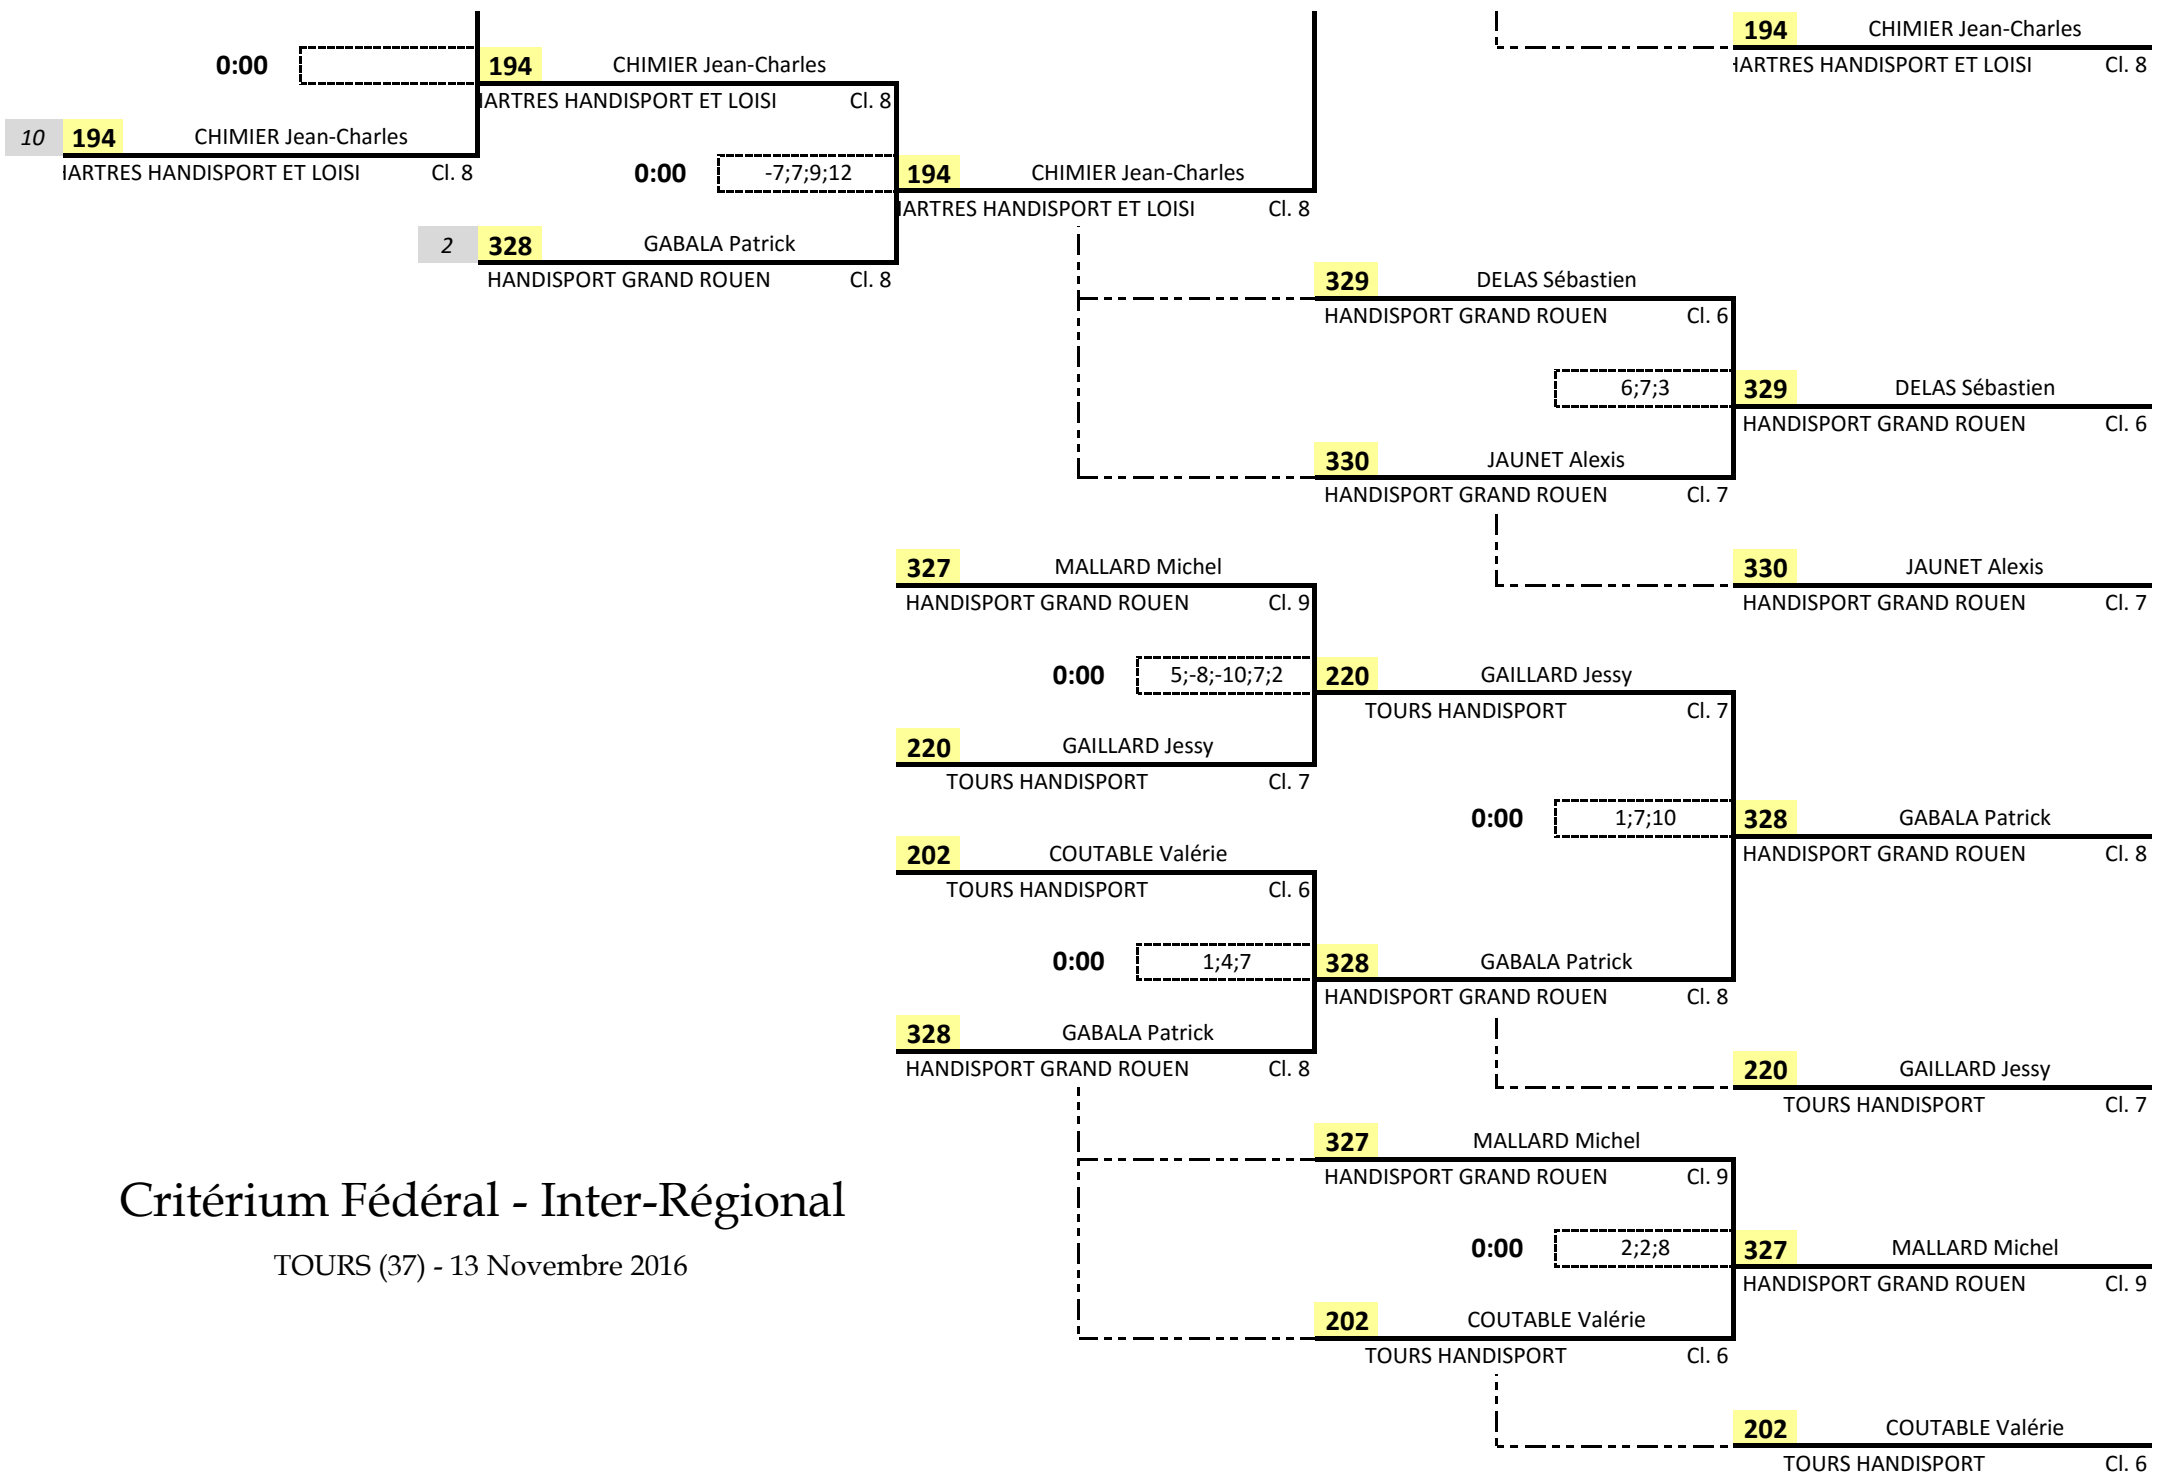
194 CHIMIER Jean-Charles
IARTRES HANDISPORT ET LOISI Cl. 8

0:00
194 CHIMIER Jean-Charles
IARTRES HANDISPORT ET LOISI Cl. 8

10 194 CHIMIER Jean-Charles
IARTRES HANDISPORT ET LOISI Cl. 8

0:00 -7;7;9;12
194 CHIMIER Jean-Charles
IARTRES HANDISPORT ET LOISI Cl. 8

2 328 GABALA Patrick
HANDISPORT GRAND ROUEN Cl. 8

329 DELAS Sébastien
HANDISPORT GRAND ROUEN Cl. 6

6;7;3
329 DELAS Sébastien
HANDISPORT GRAND ROUEN Cl. 6

330 JAUNET Alexis
HANDISPORT GRAND ROUEN Cl. 7

327 MALLARD Michel
HANDISPORT GRAND ROUEN Cl. 9

330 JAUNET Alexis
HANDISPORT GRAND ROUEN Cl. 7

0:00 5;-8;-10;7;2
220 GAILLARD Jessy
TOURS HANDISPORT Cl. 7

220 GAILLARD Jessy
TOURS HANDISPORT Cl. 7

0:00 1;7;10
328 GABALA Patrick
HANDISPORT GRAND ROUEN Cl. 8

202 COUTABLE Valérie
TOURS HANDISPORT Cl. 6

0:00 1;4;7
328 GABALA Patrick
HANDISPORT GRAND ROUEN Cl. 8

328 GABALA Patrick
HANDISPORT GRAND ROUEN Cl. 8

220 GAILLARD Jessy
TOURS HANDISPORT Cl. 7

327 MALLARD Michel
HANDISPORT GRAND ROUEN Cl. 9

Critérium Fédéral - Inter-Régional

TOURS (37) - 13 Novembre 2016

0:00 2;2;8
327 MALLARD Michel
HANDISPORT GRAND ROUEN Cl. 9

202 COUTABLE Valérie
TOURS HANDISPORT Cl. 6

202 COUTABLE Valérie
TOURS HANDISPORT Cl. 6